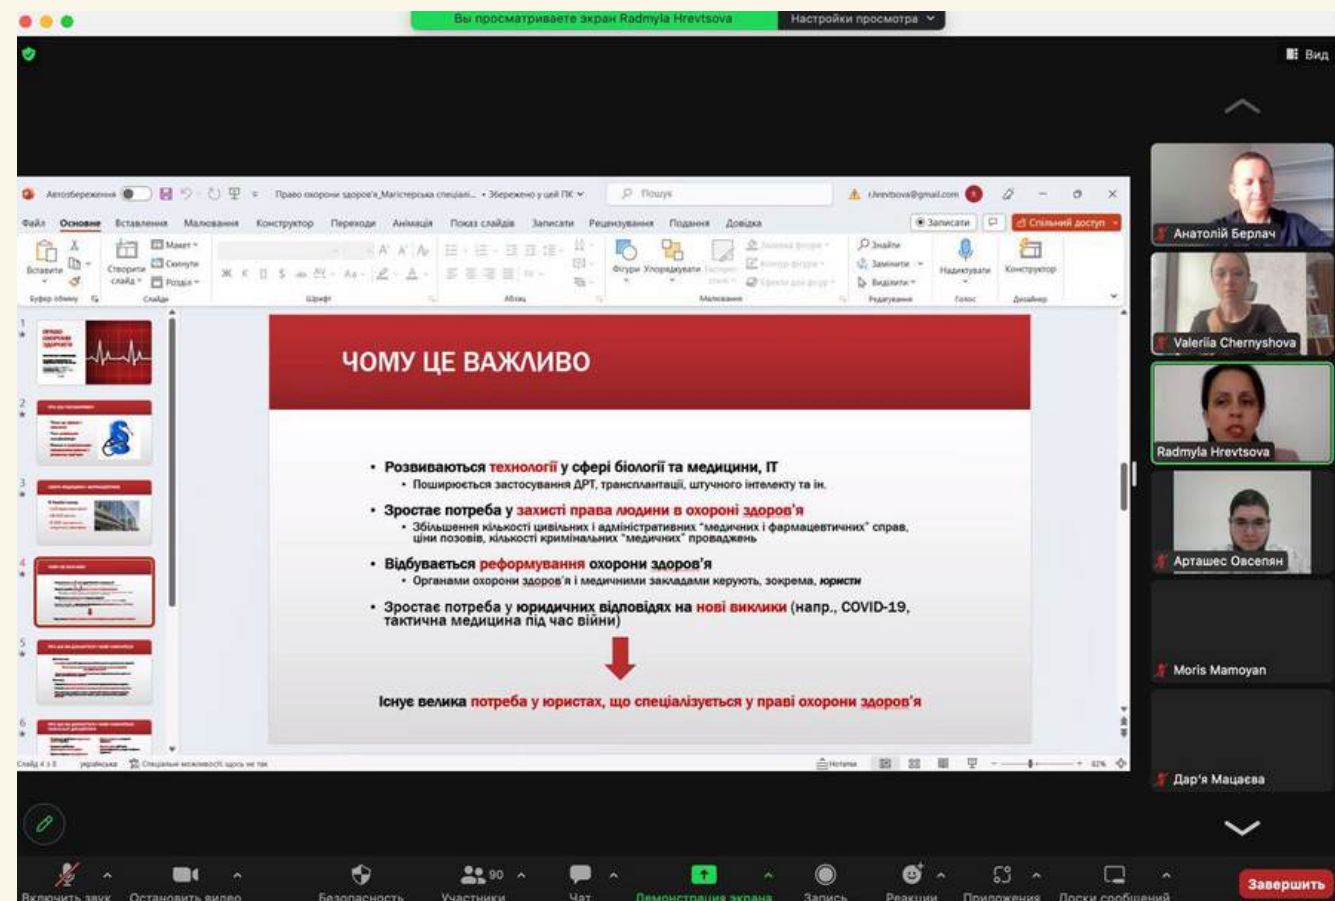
Вы просматриваете экран Radmyla Hrevtsova
Настройки просмотра

Вид

Автозбереження
Право охорони здоров'я_Магістерська спеціалі... • Збережено у цей ПК
Пошук
r.hrevtsova@gmail.com

Файл
Основне
Вставлення
Малювання
Конструктор
Переходи
Анімація
Показ слайдів
Записати
Рецензування
Подання
Довідка
Записати
Спільний доступ

Вставити
Створити слайд
Макет
Скинути
Розділ
Фігури
Упорядкувати
Знайти
Замінити
Виділити
Надиктувати
Конструктор
Буфер обміну
Слайди
Шрифт
Абзац
Малювання
Редагування
Голос
Дизайнер

ЧОМУ ЦЕ ВАЖЛИВО

• Розвиваються технології у сфері біології та медицини, IT
• Поширюється застосування ДРТ, трансплантації, штучного інтелекту та ін.

• Зростає потреба у захисті права людини в охороні здоров'я
• Збільшення кількості цивільних і адміністративних "медичних і фармацевтичних" справ, ціни позовів, кількості кримінальних "медичних" проваджень

• Відбувається реформування охорони здоров'я
• Органами охорони здоров'я і медичними закладами керують, зокрема, юристи

• Зростає потреба у юридичних відповідях на нові виклики (напр., COVID-19, тактична медицина під час війни)

Існує велика потреба у юристах, що спеціалізується у праві охорони здоров'я

Слайд 4 з 8
українська
Спеціальні можливості: щось не так
Нотатки
62%

Анатолій Берлач
Valeriia Chernyshova
Radmyla Hrevtsova
Арташес Овсепян
Moris Mamoyan
Дар'я Мацаєва

Включить звук
Остановить видео
Безопасность
90
Участники
Чат
Демонстрация экрана
Запись
Реакции
Приложения
Доски сообщений
Завершить